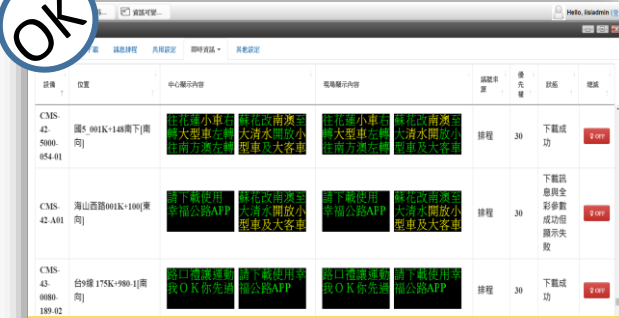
OK

資訊可變...

Hello, lisiadmin

案 議題排程 共用設定 即時資訊 其他設定

| 設備 | 位置 | 中心顯示內容 | 現場顯示內容 | 議題來源 | 優先權 | 狀態 | 燈號 |
|---|---|---|---|---|---|---|---|
| CMS-42-5000-054-01 | 國5_001K+148南下[南向] | 往花蓮小車右轉大型車左轉往南方澳左轉 蘇花改南澳至大清水開放小型車及大客車 | 往花蓮小車右轉大型車左轉往南方澳左轉 蘇花改南澳至大清水開放小型車及大客車 | 排程 | 30 | 下載成功 | OFF |
| CMS-42-A01 | 海山西路001K+100[東向] | 請下載使用幸福公路APP 蘇花改南澳至大清水開放小型車及大客車 | 請下載使用幸福公路APP 蘇花改南澳至大清水開放小型車及大客車 | 排程 | 30 | 下載訊息與全彩參數成功但顯示失敗 | OFF |
| CMS-43-0080-189-02 | 台9線 175K+980-1[南向] | 路口禮讓運動我OK你先過 請下載使用幸福公路APP | 路口禮讓運動我OK你先過 請下載使用幸福公路APP | 排程 | 30 | 下載成功 | OFF |